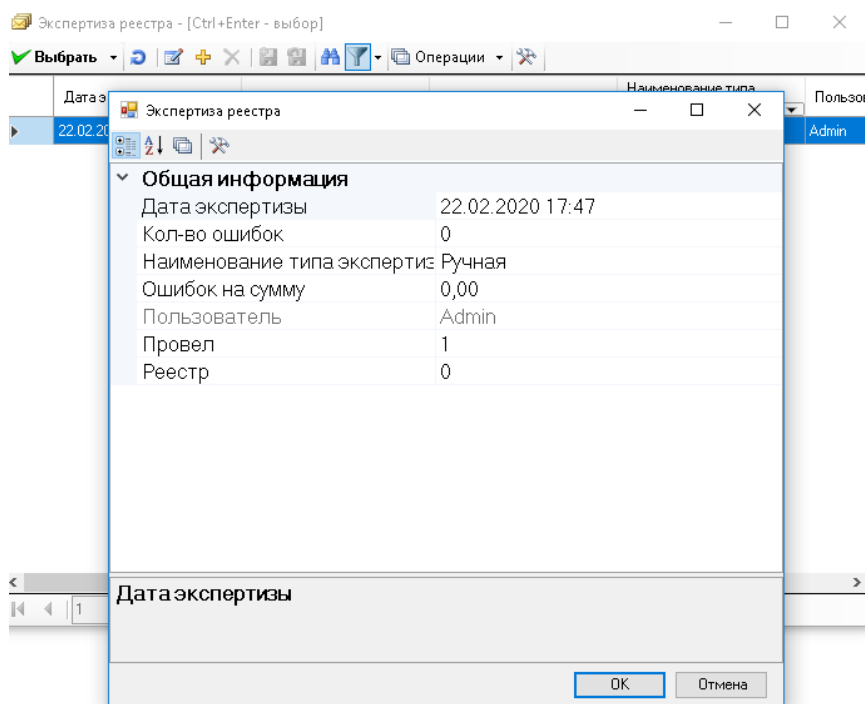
Экспертиза реестра - [Ctrl+Enter - выбор]

Выбрать  Операции

Дата э | Наименование типа | Пользо
22.02.20 | | Admin

Экспертиза реестра

Общая информация

| | |
|---|---|
| Дата экспертизы | 22.02.2020 17:47 |
| Кол-во ошибок | 0 |
| Наименование типа экспертиз | Ручная |
| Ошибок на сумму | 0,00 |
| Пользователь | Admin |
| Провел | 1 |
| Реестр | 0 |

Дата экспертизы

1

OK Отмена